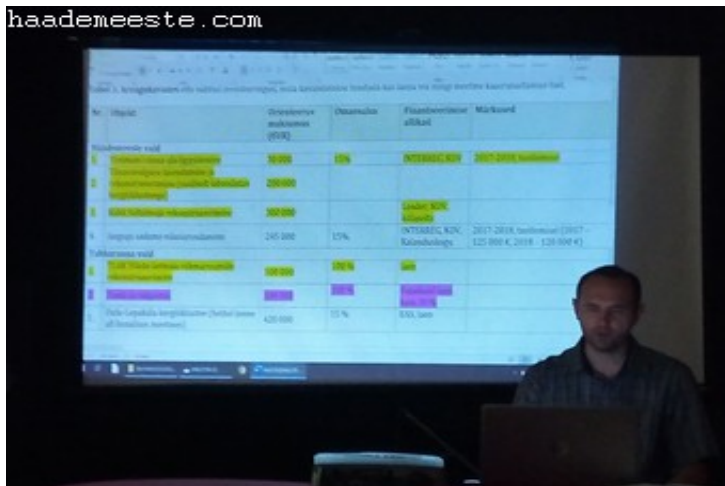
haademeeste.com

Tabel 1. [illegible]

| Nr | Objekt | Orienteeruv maksumus (EUR) | Omaosalus | Finantseerimise allikad | Märkused |
|---|---|---|---|---|---|
| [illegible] | | | | | |
| 1 | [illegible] | 50 000 | 15% | INTERREG, KIK | 2017-2018 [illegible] |
| 2 | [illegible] | 200 000 | | | |
| 3 | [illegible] | 300 000 | | Leader, KIK, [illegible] | |
| 4 | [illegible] | 245 000 | 15% | INTERREG, KIK, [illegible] | 2017-2018, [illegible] (2017 – 125 000 €, 2018 – 120 000 €) |
| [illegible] | | | | | |
| 5 | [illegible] | 100 000 | 100 % | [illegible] | |
| 6 | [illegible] | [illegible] | 100 % | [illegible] | |
| 7 | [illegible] | 420 000 | 15 % | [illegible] | |